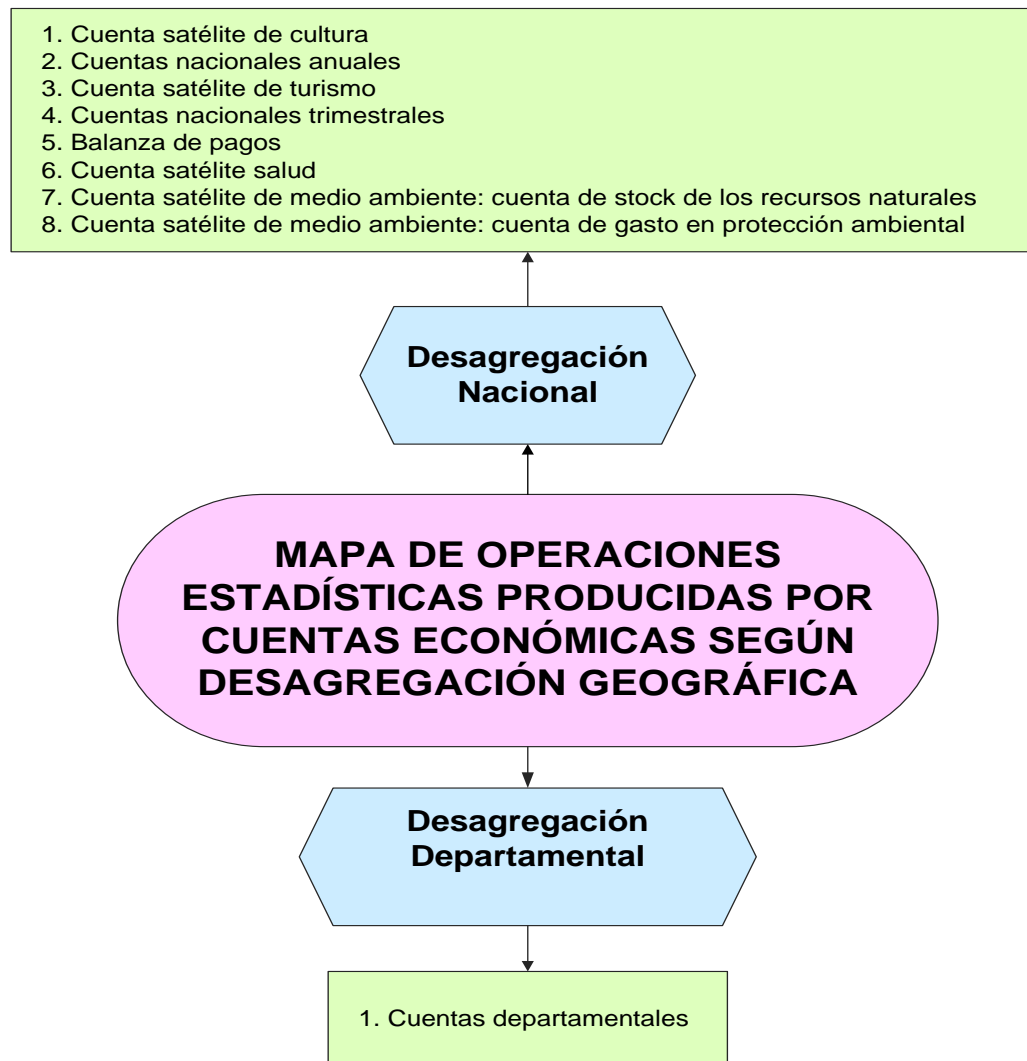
1. Cuenta satélite de cultura
2. Cuentas nacionales anuales
3. Cuenta satélite de turismo
4. Cuentas nacionales trimestrales
5. Balanza de pagos
6. Cuenta satélite salud
7. Cuenta satélite de medio ambiente: cuenta de stock de los recursos naturales
8. Cuenta satélite de medio ambiente: cuenta de gasto en protección ambiental

Desagregación Nacional

MAPA DE OPERACIONES ESTADÍSTICAS PRODUCIDAS POR CUENTAS ECONÓMICAS SEGÚN DESAGREGACIÓN GEOGRÁFICA

Desagregación Departamental

1. Cuentas departamentales